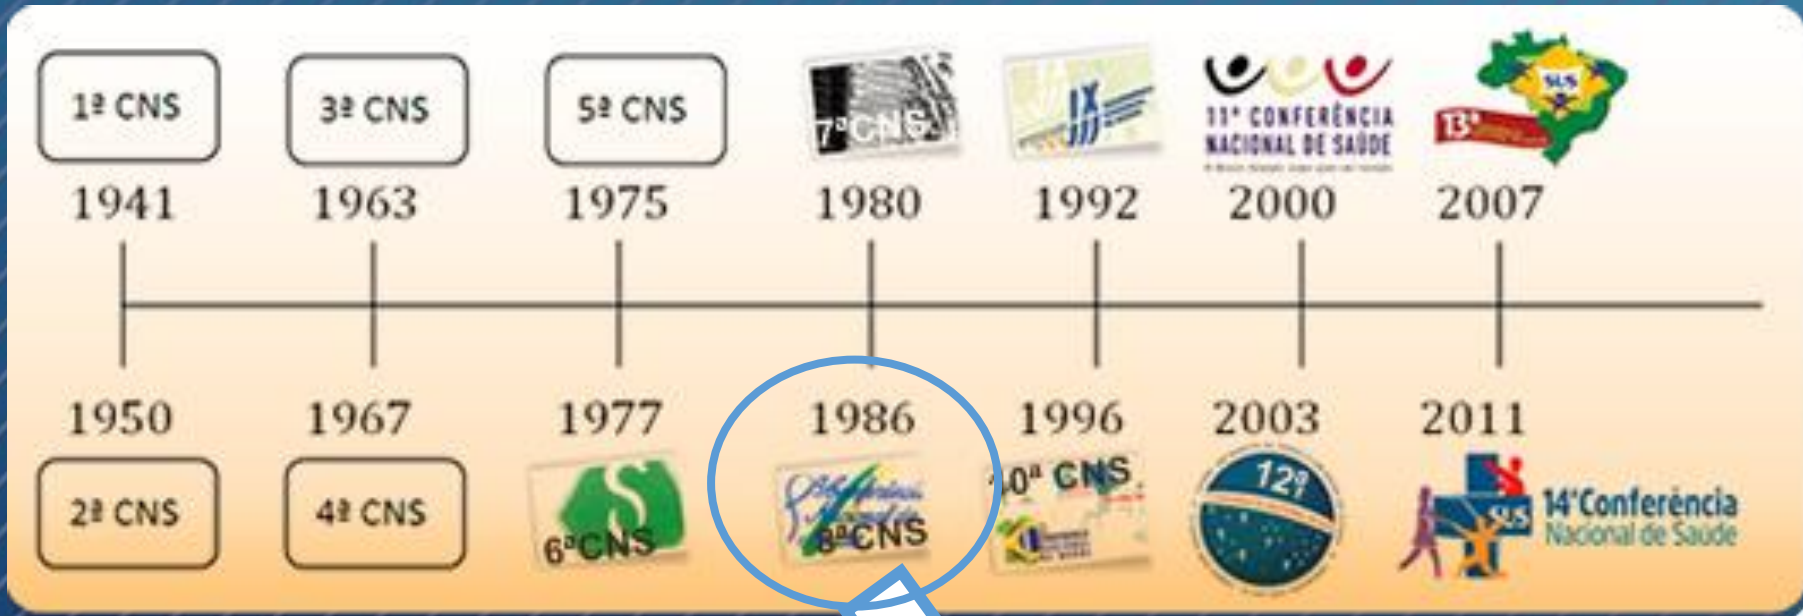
1ª CNS
1941

3ª CNS
1963

5ª CNS
1975

7ª CNS
1980

IX
1992

11ª CONFERÊNCIA NACIONAL DE SAÚDE
2000

SUS
13ª
2007

1950
2ª CNS

1967
4ª CNS

1977
S
6ªCNS

1986
8ªCNS

1996
10ª CNS

2003
12ª

2011
SUS
14ªConferência Nacional de Saúde